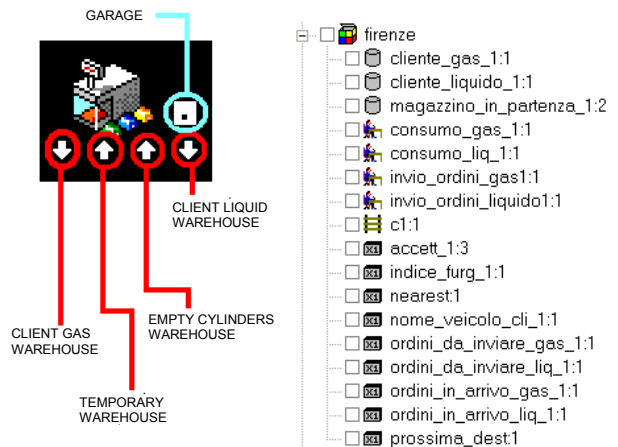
GARAGE

CLIENT LIQUID WAREHOUSE

EMPTY CYLINDERS WAREHOUSE

CLIENT GAS WAREHOUSE

TEMPORARY WAREHOUSE

firenze
cliente_gas_1:1
cliente_liquido_1:1
magazzino_in_partenza_1:2
consumo_gas_1:1
consumo_liq_1:1
invio_ordini_gas1:1
invio_ordini_liquido1:1
c1:1
accett_1:3
indice_furg_1:1
nearest:1
nome_veicolo_cli_1:1
ordini_da_inviare_gas_1:1
ordini_da_inviare_liq_1:1
ordini_in_arrivo_gas_1:1
ordini_in_arrivo_liq_1:1
prossima_dest:1